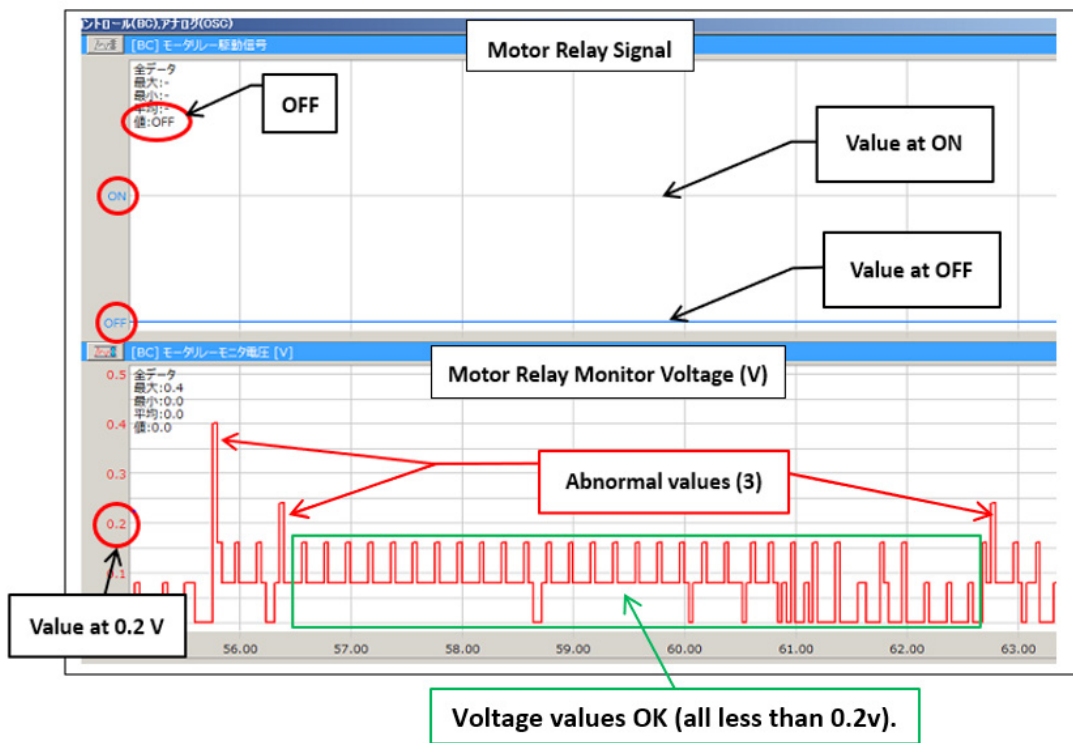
ントロール(BC),アナログ(OSC)

[BC] モータリレー駆動信号

Motor Relay Signal

全データ
最大:-
最小:-
平均:-
値:OFF

OFF

Value at ON

ON

Value at OFF

OFF

[BC] モータリレーモニタ電圧 [V]

Motor Relay Monitor Voltage (V)

0.5 全データ
最大:0.4
最小:0.0
平均:0.0
値:0.0

0.4

0.3

Abnormal values (3)

0.2

0.1

Value at 0.2 V

56.00 57.00 58.00 59.00 60.00 61.00 62.00 63.00

Voltage values OK (all less than 0.2v).